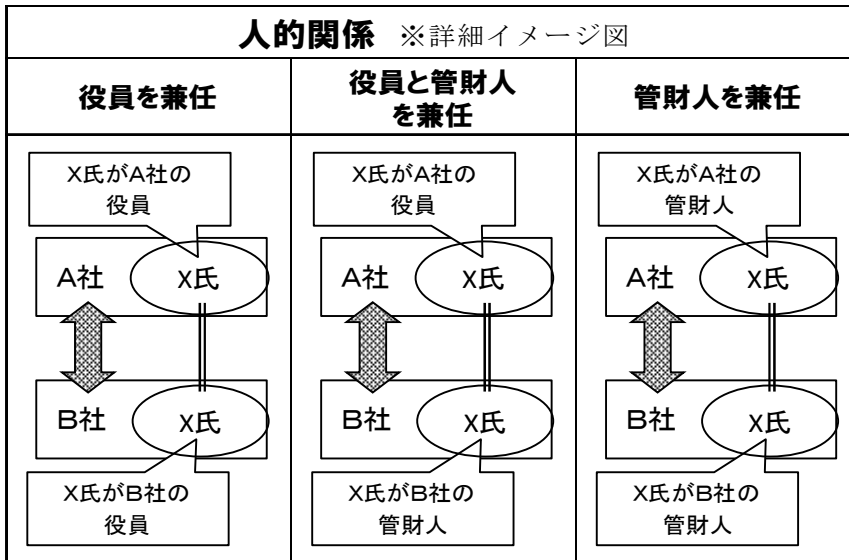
人的関係 ※詳細イメージ図

| 役員を兼任 | 役員と管財人を兼任 | 管財人を兼任 |
|---|---|---|
| X氏がA社の役員 | X氏がA社の役員 | X氏がA社の管財人 |
| A社 X氏 | A社 X氏 | A社 X氏 |
| B社 X氏 | B社 X氏 | B社 X氏 |
| X氏がB社の役員 | X氏がB社の管財人 | X氏がB社の管財人 |